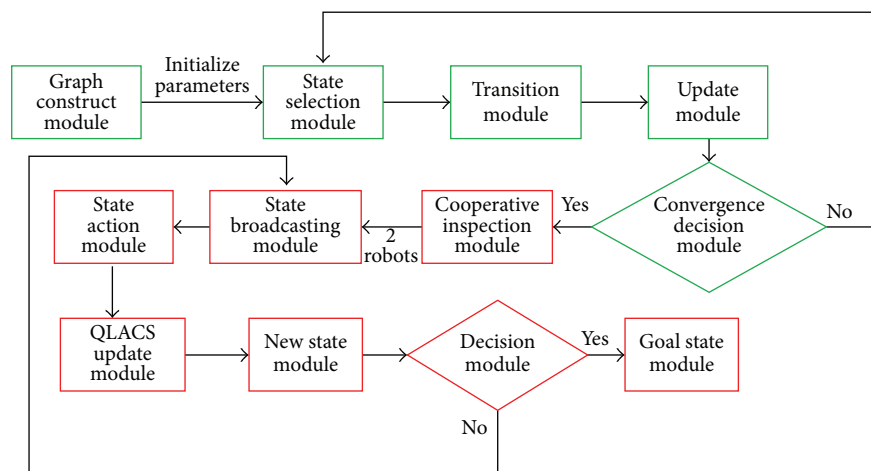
Graph construct module

Initialize parameters

State selection module

Transition module

Update module

Convergence decision module

No

Yes

Cooperative inspection module

2 robots

State broadcasting module

State action module

QLACS update module

New state module

Decision module

Yes

Goal state module

No